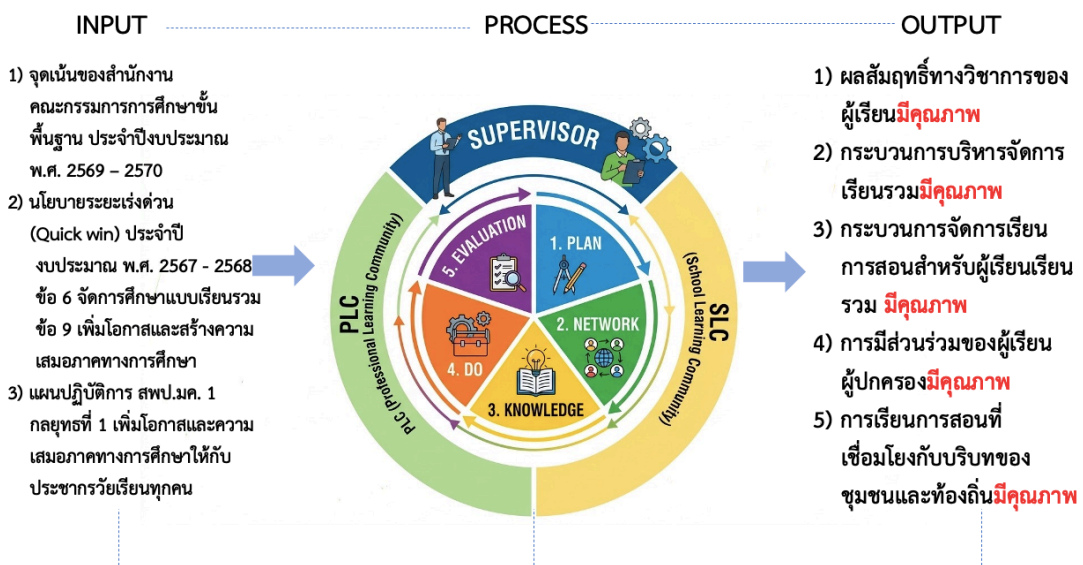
INPUT

PROCESS

OUTPUT

1) จุดเน้นของสำนักงานคณะกรรมการการศึกษาขั้นพื้นฐาน ประจำปีงบประมาณ พ.ศ. 2569 – 2570

2) นโยบายระยะเร่งด่วน (Quick win) ประจำปีงบประมาณ พ.ศ. 2567 - 2568
ข้อ 6 จัดการศึกษาแบบเรียนรวม
ข้อ 9 เพิ่มโอกาสและสร้างความเสมอภาคทางการศึกษา

3) แผนปฏิบัติการ สพป.มค. 1 กลยุทธ์ที่ 1 เพิ่มโอกาสและความเสมอภาคทางการศึกษาให้กับประชากรวัยเรียนทุกคน

SUPERVISOR

PLC (Professional Learning Community)

SLC (School Learning Community)

5. EVALUATION

1. PLAN

2. NETWORK

3. KNOWLEDGE

4. DO

1) ผลสัมฤทธิ์ทางวิชาการของผู้เรียนมีคุณภาพ

2) กระบวนการบริหารจัดการเรียนรวมมีคุณภาพ

3) กระบวนการจัดการเรียนการสอนสำหรับผู้เรียนเรียนรวม มีคุณภาพ

4) การมีส่วนร่วมของผู้เรียนผู้ปกครองมีคุณภาพ

5) การเรียนการสอนที่เชื่อมโยงกับบริบทของชุมชนและท้องถิ่นมีคุณภาพ